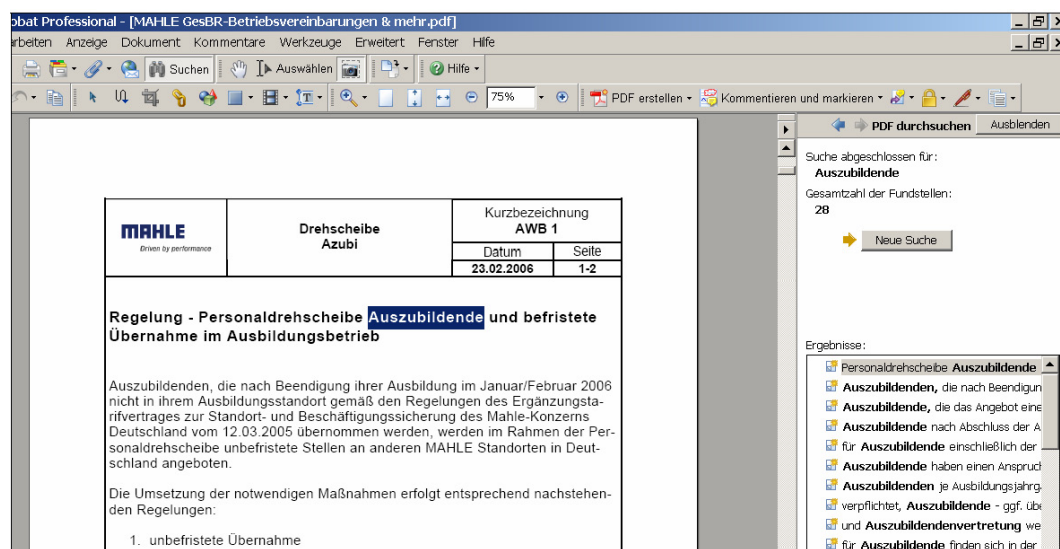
obat Professional - [MAHLE GesBR-Betriebsvereinbarungen & mehr.pdf]

rbeiten Anzeige Dokument Kommentare Werkzeuge Erweitert Fenster Hilfe

Suchen Auswählen Hilfe

75% PDF erstellen Kommentieren und markieren

PDF durchsuchen Ausblenden

Suche abgeschlossen für:
Auszubildende
Gesamtzahl der Fundstellen:
28

Neue Suche

Ergebnisse:

Personaldrehscheibe **Auszubildende**
**Auszubildenden,** die nach Beendigun
**Auszubildende,** die das Angebot eine
**Auszubildende** nach Abschluss der A
für **Auszubildende** einschließlich der
**Auszubildende** haben einen Anspruc
**Auszubildenden** je Ausbildungsjahrg
verpflichtet, **Auszubildende** - ggf. übe
und **Auszubildendenvertretung** we
für **Auszubildende** finden sich in der

| MAHLE Driven by performance | Drehscheibe Azubi | Kurzbezeichnung AWB 1 | |
|---|---|---|---|
| | | Datum 23.02.2006 | Seite 1-2 |

Regelung - Personaldrehscheibe Auszubildende und befristete Übernahme im Ausbildungsbetrieb

Auszubildenden, die nach Beendigung ihrer Ausbildung im Januar/Februar 2006 nicht in ihrem Ausbildungsstandort gemäß den Regelungen des Ergänzungstarifvertrages zur Standort- und Beschäftigungssicherung des Mahle-Konzerns Deutschland vom 12.03.2005 übernommen werden, werden im Rahmen der Personaldrehscheibe unbefristete Stellen an anderen MAHLE Standorten in Deutschland angeboten.

Die Umsetzung der notwendigen Maßnahmen erfolgt entsprechend nachstehenden Regelungen:

1. unbefristete Übernahme